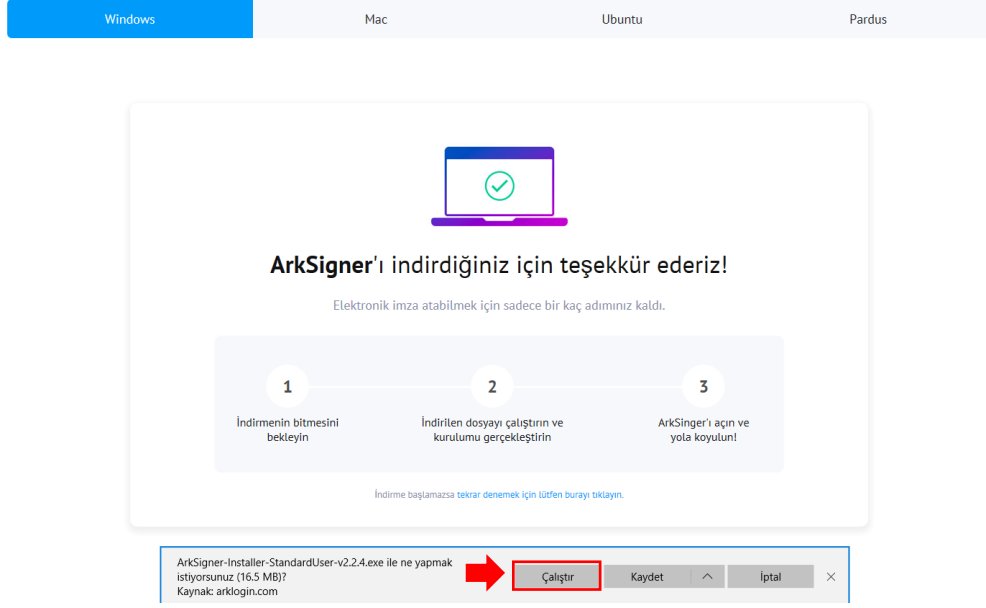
Windows Mac Ubuntu Pardus

ArkSigner'ı indirdiğiniz için teşekkür ederiz!

Elektronik imza atabilmek için sadece bir kaç adımınız kaldı.

1
İndirmenin bitmesini bekleyin

2
İndirilen dosyayı çalıştırın ve kurulumu gerçekleştirin

3
ArkSinger'ı açın ve yola koyulun!

İndirme başlamazsa tekrar denemek için lütfen burayı tıklayın.

ArkSigner-Installer-StandardUser-v2.2.4.exe ile ne yapmak istiyorsunuz (16.5 MB)?
Kaynak: arklogin.com

Çalıştır Kaydet İptal ×